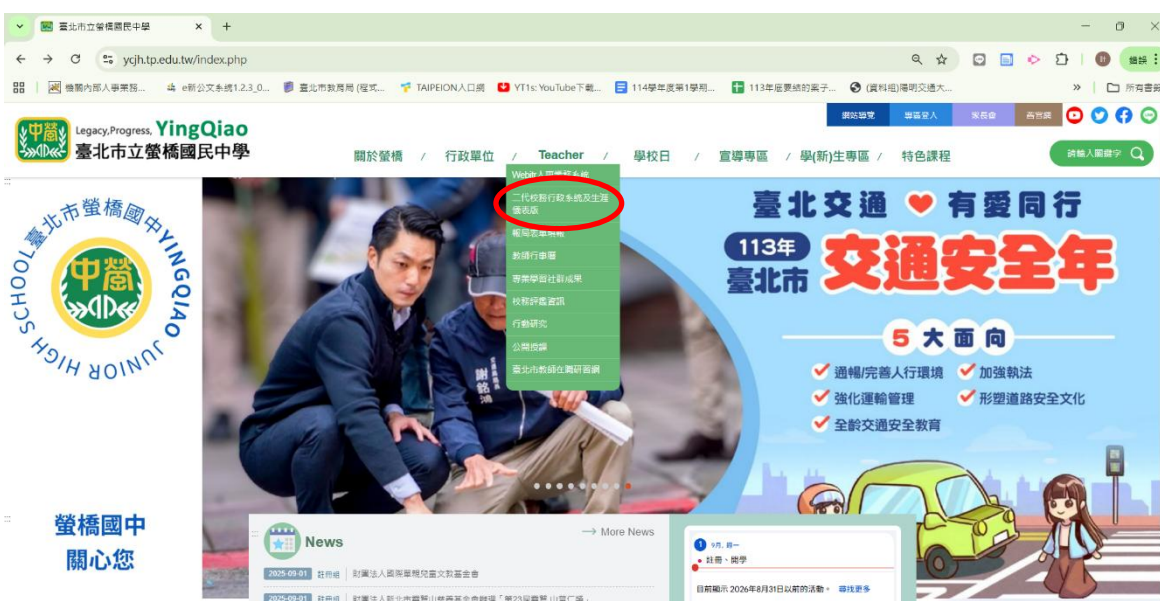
臺北市立螢橋國民中學 × +

ycjh.tp.edu.tw/index.php

機關內部人事業務... e新公文系統1.2.3_0... 臺北市教育局 (程式... TAIPEION入口網 YT1s: YouTube下載... 114學年度第1學期... 113年度要續的案子... (資料組)陽明交通大... 所有書籤

中崙 Legacy,Progress, YingQiao 臺北市立螢橋國民中學

網站導覽 單簽登入 家長會 合作社

關於螢橋 / 行政單位 / Teacher / 學校日 / 宣導專區 / 學(新)生專區 / 特色課程

請輸入關鍵字

Webit入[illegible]
二代校務行政系統及生涯儀表版
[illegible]
教師行事曆
專業學習社群成果
校務評鑑資訊
行動研究
公開授課
臺北市教師在職研習網

臺北市螢橋國中 YINGQIAO JUNIOR HIGH SCHOOL

螢橋國中 關心您

臺北交通 ❤ 有愛同行
113年 臺北市 交通安全年
5 大面向
通暢/完善人行環境 加強執法
強化運輸管理 形塑道路安全文化
全齡交通安全教育

News → More News
2025-09-01 註冊組 財團法人周案華親兒童文教基金會
2025-09-01 註冊組 財團法人新北市賣幫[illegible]

9月, 週一
註冊、開學
目前顯示 2026年8月31日以前的活動。 尋找更多